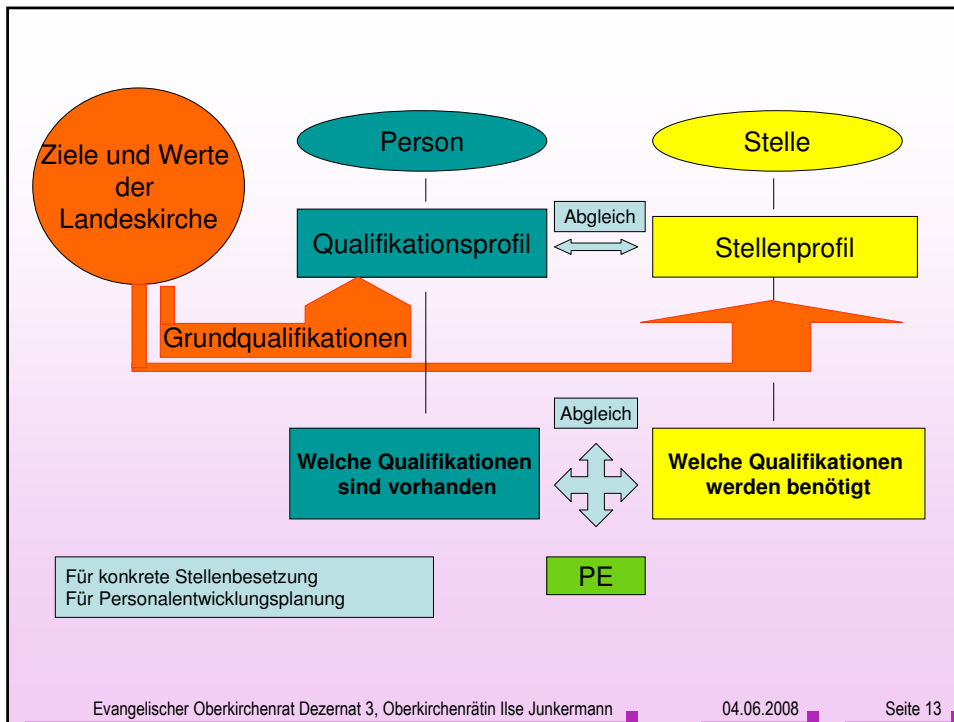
Ziele und Werte der Landeskirche

Person

Stelle

Abgleich

Qualifikationsprofil

Stellenprofil

Grundqualifikationen

Abgleich

Welche Qualifikationen sind vorhanden

Welche Qualifikationen werden benötigt

Für konkrete Stellenbesetzung
Für Personalentwicklungsplanung

PE

Evangelischer Oberkirchenrat Dezernat 3, Oberkirchenrätin Ilse Junkermann 04.06.2008 Seite 13